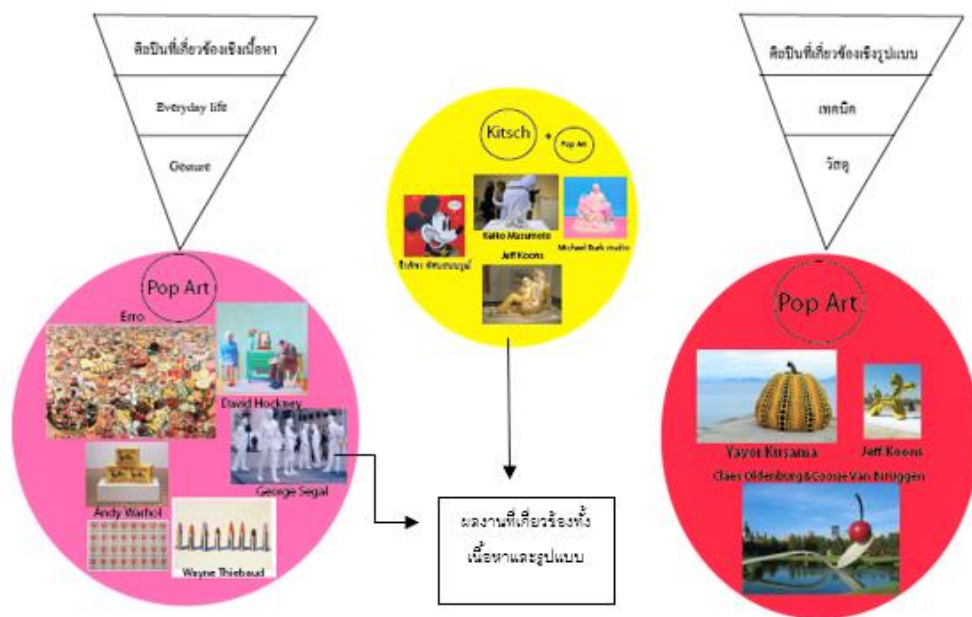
ศิลปินที่เกี่ยวข้องเชิงเนื้อหา

Everyday life

Gesture

Pop Art

Erro

David Hockney

George Segal

Andy Warhol

Wayne Thiebaud

Kitsch

Pop Art

ธีรภัทร ทัศนสมบูรณ์

Keiko Matsumoto

Jeff Koons

Michael Burk studio

ผลงานที่เกี่ยวข้องทั้งเนื้อหาและรูปแบบ

ศิลปินที่เกี่ยวข้องเชิงรูปแบบ

เทคนิค

วัสดุ

Pop Art

Yayoi Kusama

Jeff Koons

Claes Oldenburg&Coosje Van Bruggen